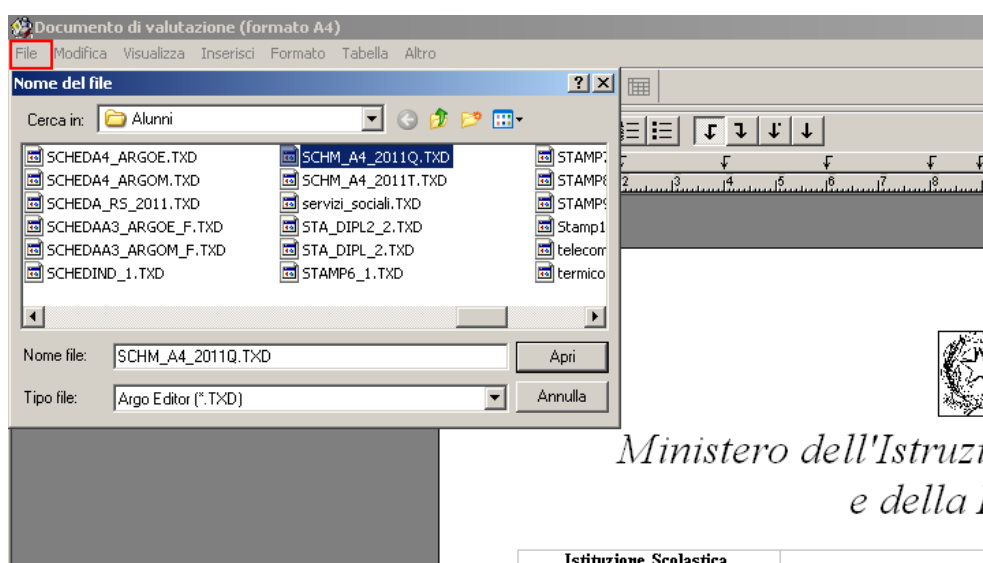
Documento di valutazione (formato A4)
File Modifica Visualizza Inserisci Formato Tabella Altro

Nome del file
?
Cerca in: Alunni

SCHEDA4_ARGOE.TXD
SCHEDA4_ARGOM.TXD
SCHEDA_RS_2011.TXD
SCHEDAA3_ARGOE_F.TXD
SCHEDAA3_ARGOM_F.TXD
SCHEDIND_1.TXD
SCHM_A4_2011Q.TXD
SCHM_A4_2011T.TXD
servizi_sociali.TXD
STA_DIPL2_2.TXD
STA_DIPL_2.TXD
STAMP6_1.TXD
STAMP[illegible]
STAMP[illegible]
STAMP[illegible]
Stamp1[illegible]
telecom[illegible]
termico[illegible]

Nome file: SCHM_A4_2011Q.TXD
Apri
Tipo file: Argo Editor (*.TXD)
Annulla

2 3 4 5 6 7 8

Ministero dell'Istruzi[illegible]
e della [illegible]

Istituzione Scolastica